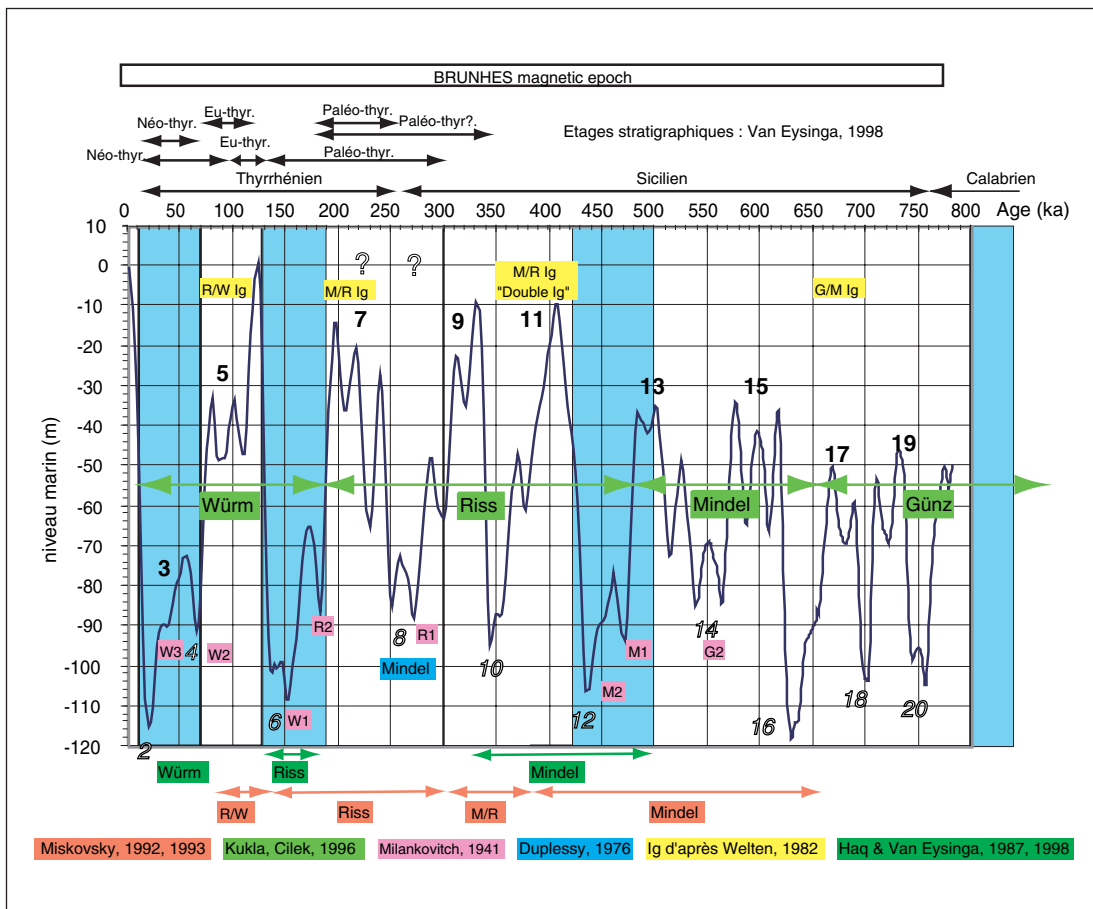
BRUNHES magnetic epoch

Néo-thyr.
Eu-thyr.
Paléo-thyr.
Paléo-thyr?.
Etages stratigraphiques : Van Eysinga, 1998
Néo-thyr.
Eu-thyr.
Paléo-thyr.
Thyrrhénien
Sicilien
Calabrien

0 50 100 150 200 250 300 350 400 450 500 550 600 650 700 750 800 Age (ka)

niveau marin (m)
10 0 -10 -20 -30 -40 -50 -60 -70 -80 -90 -100 -110 -120

R/W Ig
M/R Ig
?
?
M/R Ig "Double Ig"
G/M Ig
5
7
9
11
13
15
17
19
3
Würm
Riss
Mindel
Günz
W3
4
W2
R2
8
R1
M1
14
G2
Mindel
10
M2
6
W1
12
16
18
20
2

Würm
Riss
Mindel
R/W
Riss
M/R
Mindel

Miskovsky, 1992, 1993
Kukla, Cilek, 1996
Milankovitch, 1941
Duplessy, 1976
Ig d'après Welten, 1982
Haq & Van Eysinga, 1987, 1998